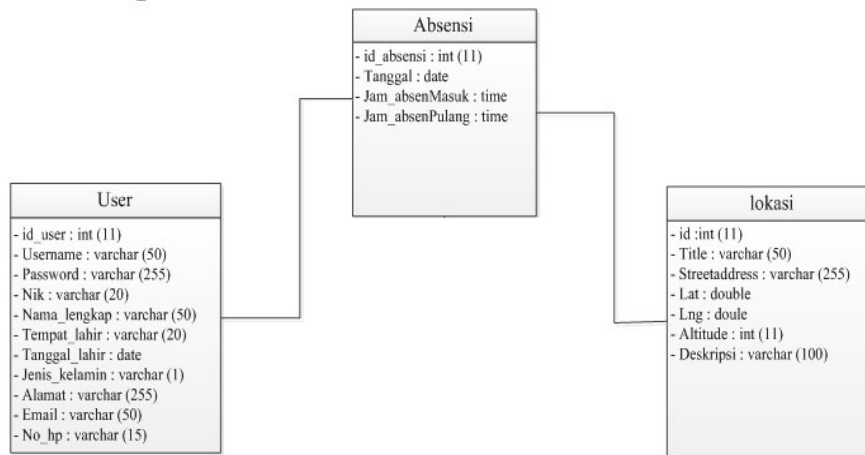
Absensi

- id_absensi : int (11)
- Tanggal : date
- Jam_absenMasuk : time
- Jam_absenPulang : time

User

- id_user : int (11)
- Username : varchar (50)
- Password : varchar (255)
- Nik : varchar (20)
- Nama_lengkap : varchar (50)
- Tempat_lahir : varchar (20)
- Tanggal_lahir : date
- Jenis_kelamin : varchar (1)
- Alamat : varchar (255)
- Email : varchar (50)
- No_hp : varchar (15)

lokasi

- id :int (11)
- Title : varchar (50)
- Streetaddress : varchar (255)
- Lat : double
- Lng : doule
- Altitude : int (11)
- Deskripsi : varchar (100)